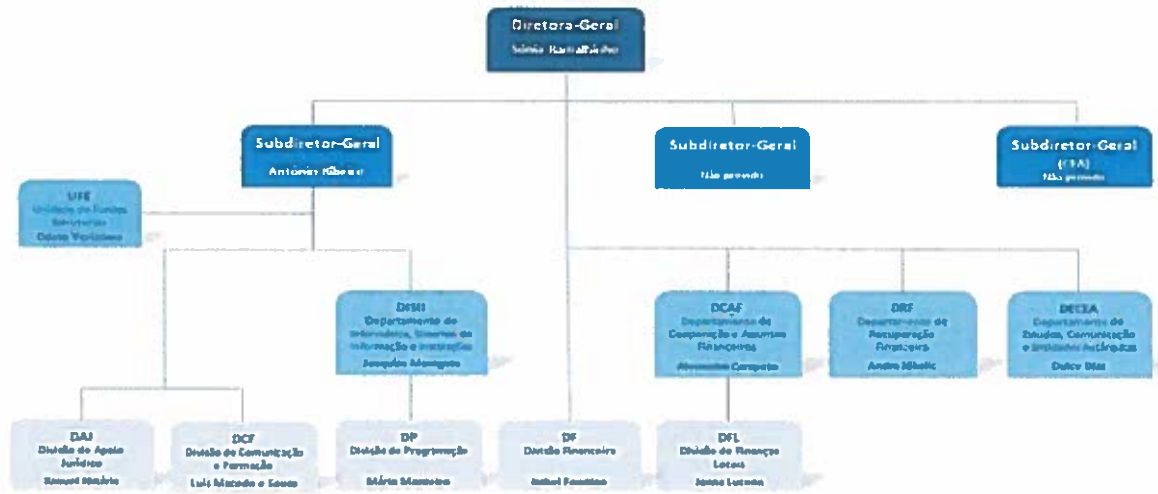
Diretora-Geral
Sónia Ramalhinho

Subdiretor-Geral
António Ribeiro

Subdiretor-Geral
Não provido

Subdiretor-Geral
(CEA)
Não provido

UFE
Unidade de Fundos Europeus
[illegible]

DSII
Departamento de Informática, Sistemas de Informação e Inovação
Joaquim Marques

DCAF
Departamento de Cooperação e Assuntos Financeiros
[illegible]

DRF
Departamento de Recuperação Financeira
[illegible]

DECEA
Departamento de Estudos, Comunicação e Inovação Autárquica
Dulce Dias

DAJ
Divisão de Apoio Jurídico
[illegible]

DCF
Divisão de Comunicação e Formação
Luís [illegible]

DP
Divisão de Programação
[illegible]

DF
Divisão Financeira
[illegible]

DFL
Divisão de Finanças Locais
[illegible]